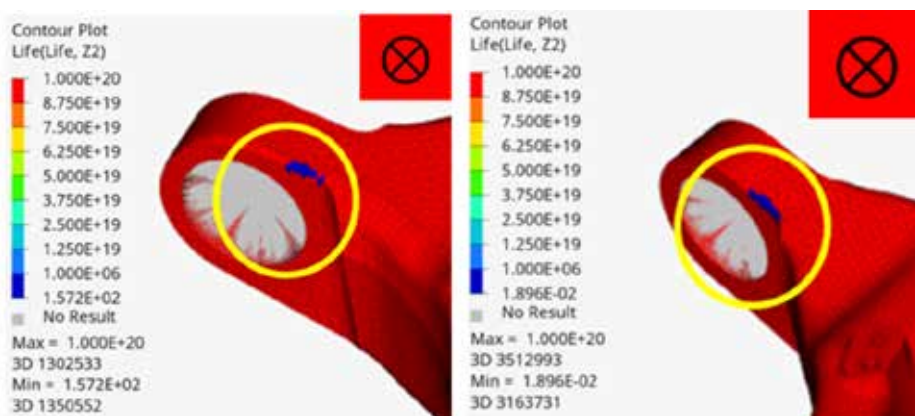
Contour Plot
Life(Life, Z2)
1.000E+20
8.750E+19
7.500E+19
6.250E+19
5.000E+19
3.750E+19
2.500E+19
1.250E+19
1.000E+06
1.572E+02
No Result
Max = 1.000E+20
3D 1302533
Min = 1.572E+02
3D 1350552

Contour Plot
Life(Life, Z2)
1.000E+20
8.750E+19
7.500E+19
6.250E+19
5.000E+19
3.750E+19
2.500E+19
1.250E+19
1.000E+06
1.896E-02
No Result
Max = 1.000E+20
3D 3512993
Min = 1.896E-02
3D 3163731